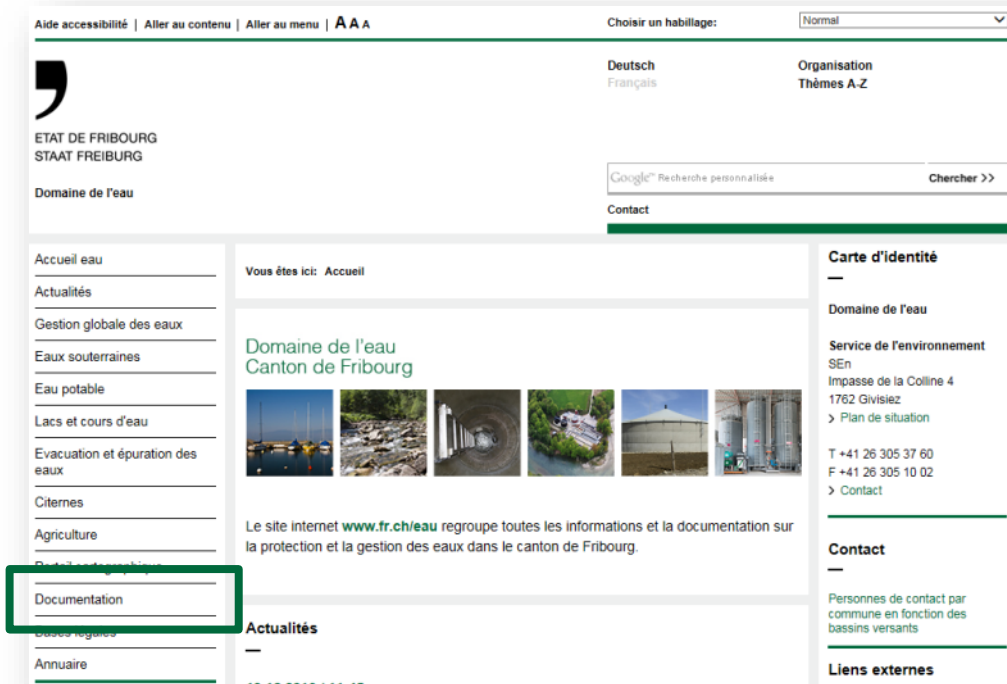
Aide accessibilité | Aller au contenu | Aller au menu | A A A

Choisir un habillage: Normal

ETAT DE FRIBOURG
STAAT FREIBURG

Domaine de l'eau

Deutsch
Français

Organisation
Thèmes A-Z

Google™ Recherche personnalisée

Chercher >>

Contact

Accueil eau
Actualités
Gestion globale des eaux
Eaux souterraines
Eau potable
Lacs et cours d'eau
Evacuation et épuration des eaux
Citernes
Agriculture
Portail cartographique
Documentation
Bases légales
Annuaire

Vous êtes ici: Accueil

Domaine de l'eau
Canton de Fribourg

Le site internet www.fr.ch/eau regroupe toutes les informations et la documentation sur la protection et la gestion des eaux dans le canton de Fribourg.

Actualités

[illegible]

Carte d'identité

Domaine de l'eau

Service de l'environnement
SEn
Impasse de la Colline 4
1762 Givisiez
> Plan de situation

T +41 26 305 37 60
F +41 26 305 10 02
> Contact

Contact

Personnes de contact par commune en fonction des bassins versants

Liens externes